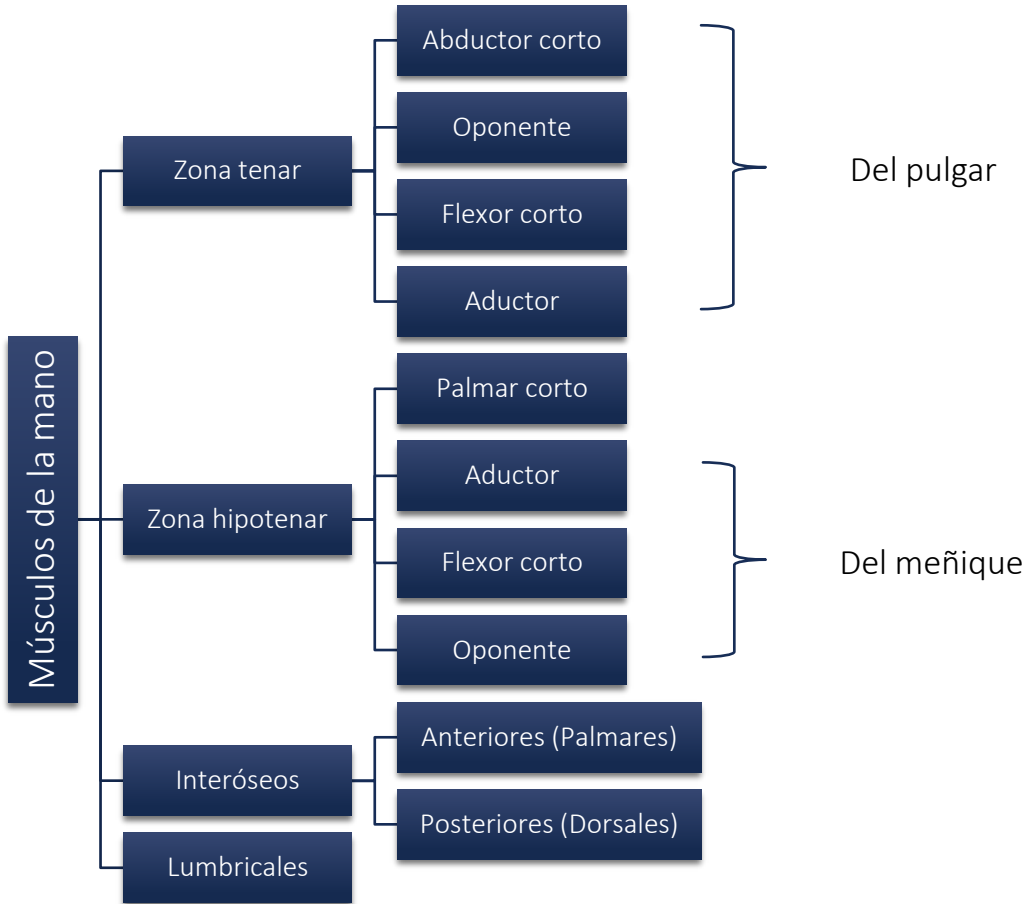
Músculos de la mano

Zona tenar

Abductor corto

Oponente

Flexor corto

Aductor

Del pulgar

Zona hipotenar

Palmar corto

Aductor

Flexor corto

Oponente

Del meñique

Interóseos

Anteriores (Palmares)

Posteriores (Dorsales)

Lumbricales